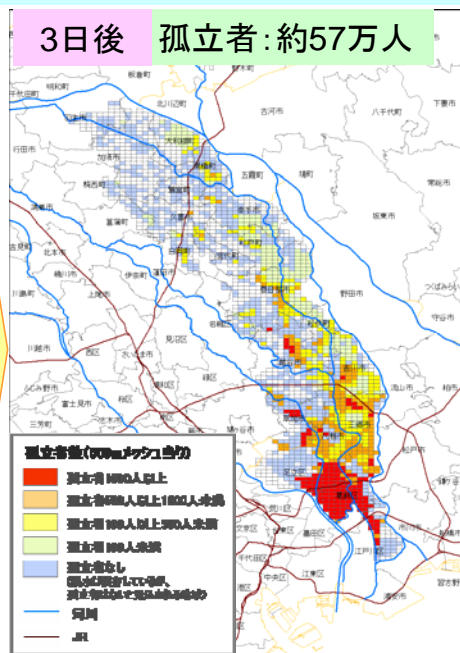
3日後　孤立者:約57万人

明和町
板倉町
千代田町
古河市
八千代町
下妻市
行田市
加須市
五霞町
境町
常総市
鴻巣市
坂東市
北本市
桶川市
上尾市
野田市
つくばみらい市
守谷市
川越市
見沼区
流山市
柏市
富士見市
ふじみ野市
足立区
葛飾区
松戸市
江戸川区
市川市
中央区
江東区
習志野市

孤立者数(500mメッシュ当り)
孤立者1000人以上
孤立者500人以上1000人未満
孤立者100人以上500人未満
孤立者100人未満
孤立者なし
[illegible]
河川
JR